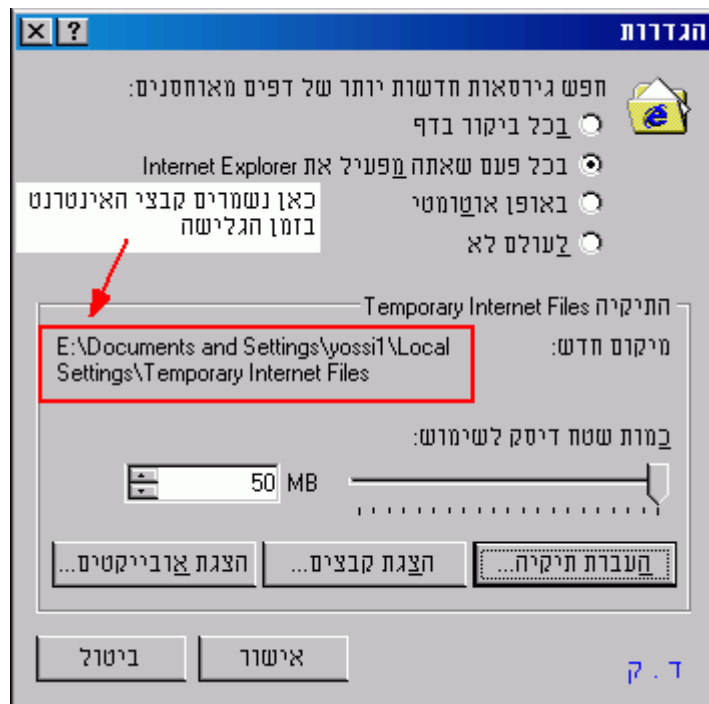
הגדרות

? X

חפש גירסאות חדשות יותר של דפים מאוחסנים:

בכל ביקור בדף

בכל פעם שאתה מפעיל את Internet Explorer

באופן אוטומטי

לעולם לא

כאן נשמרים קבצי האינטרנט בזמן הגלישה

התיקיה Temporary Internet Files

מיקום חדש:

E:\Documents and Settings\yossi1\Local Settings\Temporary Internet Files

כמות שטח דיסק לשימוש:

50 MB

העברת תיקיה...

הצגת קבצים...

הצגת אובייקטים...

אישור

ביטול

ד . ק